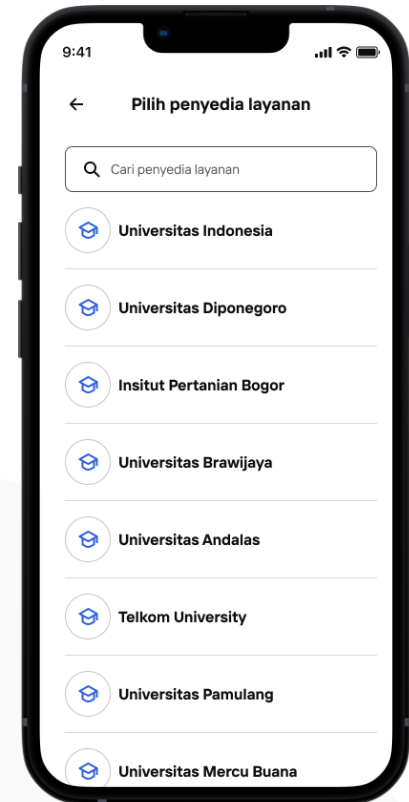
9:41

Pilih penyedia layanan

Cari penyedia layanan

Universitas Indonesia

Universitas Diponegoro

Insitut Pertanian Bogor

Universitas Brawijaya

Universitas Andalas

Telkom University

Universitas Pamulang

Universitas Mercu Buana